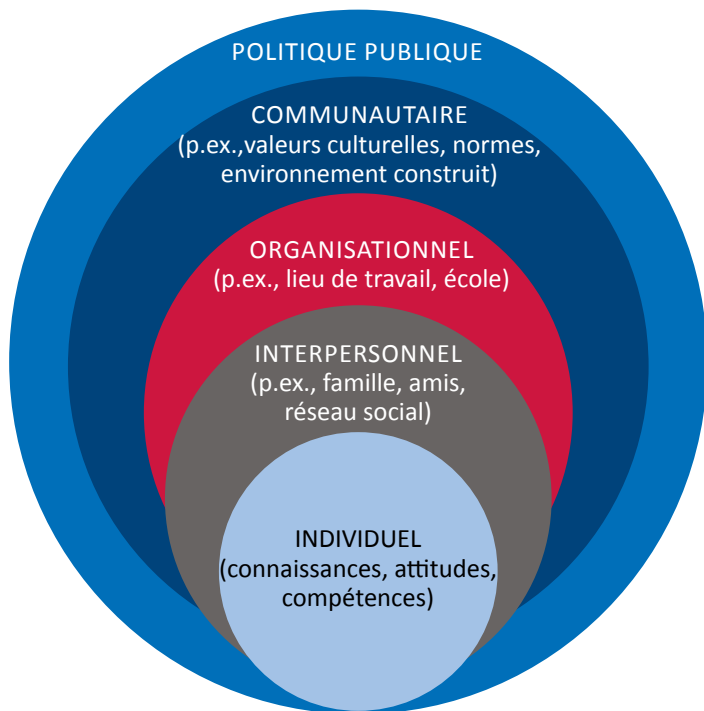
POLITIQUE PUBLIQUE

COMMUNAUTAIRE
(p.ex.,valeurs culturelles, normes, environnement construit)

ORGANISATIONNEL
(p.ex., lieu de travail, école)

INTERPERSONNEL
(p.ex., famille, amis, réseau social)

INDIVIDUEL
(connaissances, attitudes, compétences)